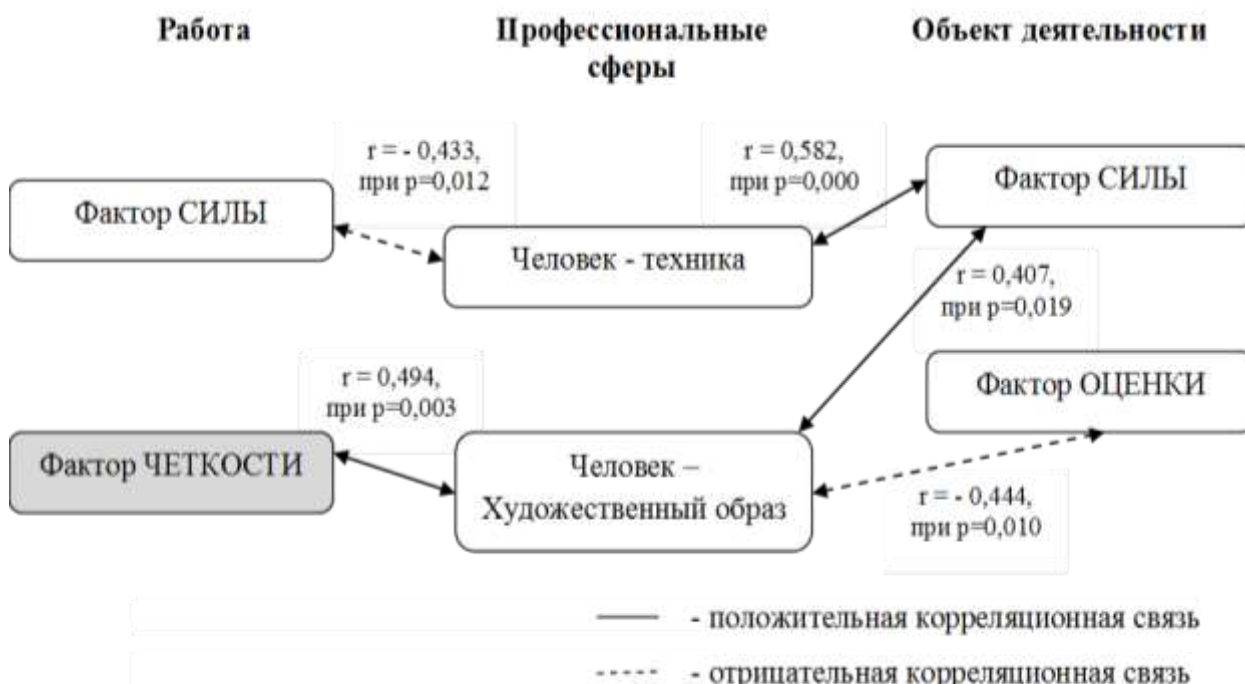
Работа

Профессиональные сферы

Объект деятельности

r = - 0,433, при p=0,012

r = 0,582, при p=0,000

Фактор СИЛЫ

Фактор СИЛЫ

Человек - техника

r = 0,407, при p=0,019

r = 0,494, при p=0,003

Фактор ОЦЕНКИ

Фактор ЧЕТКОСТИ

Человек – Художественный образ

r = - 0,444, при p=0,010

- положительная корреляционная связь

- отрицательная корреляционная связь